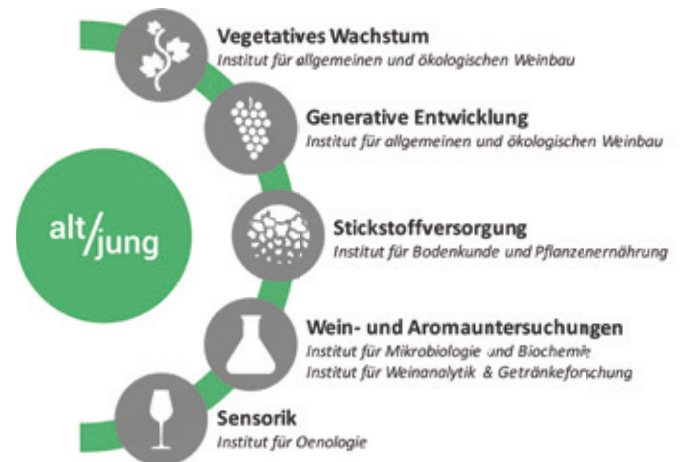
Vegetatives Wachstum
Institut für allgemeinen und ökologischen Weinbau

Generative Entwicklung
Institut für allgemeinen und ökologischen Weinbau

alt/jung

Stickstoffversorgung
Institut für Bodenkunde und Pflanzenernährung

Wein- und Aromauntersuchungen
Institut für Mikrobiologie und Biochemie
Institut für Weinanalytik & Getränkeforschung

Sensorik
Institut für Oenologie